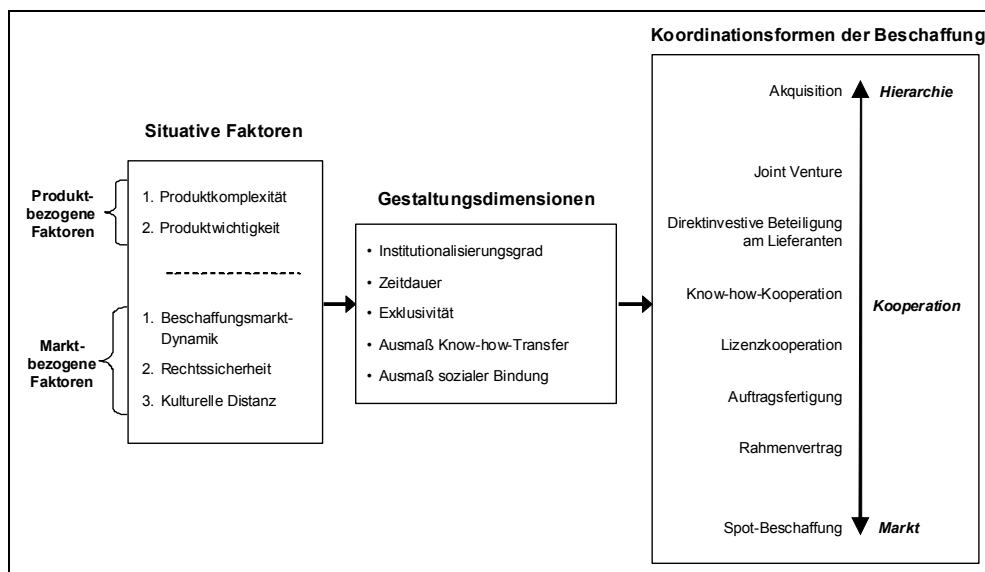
Koordinationsformen der Beschaffung

Situative Faktoren

Produktbezogene Faktoren

1. Produktkomplexität
2. Produktwichtigkeit

Marktbezogene Faktoren

1. Beschaffungsmarkt-Dynamik
2. Rechtssicherheit
3. Kulturelle Distanz

Gestaltungsdimensionen

• Institutionalisierungsgrad
• Zeitdauer
• Exklusivität
• Ausmaß Know-how-Transfer
• Ausmaß sozialer Bindung

Akquisition
Hierarchie
Joint Venture
Direktinvestive Beteiligung am Lieferanten
Know-how-Kooperation
Kooperation
Lizenzkooperation
Auftragsfertigung
Rahmenvertrag
Spot-Beschaffung
Markt